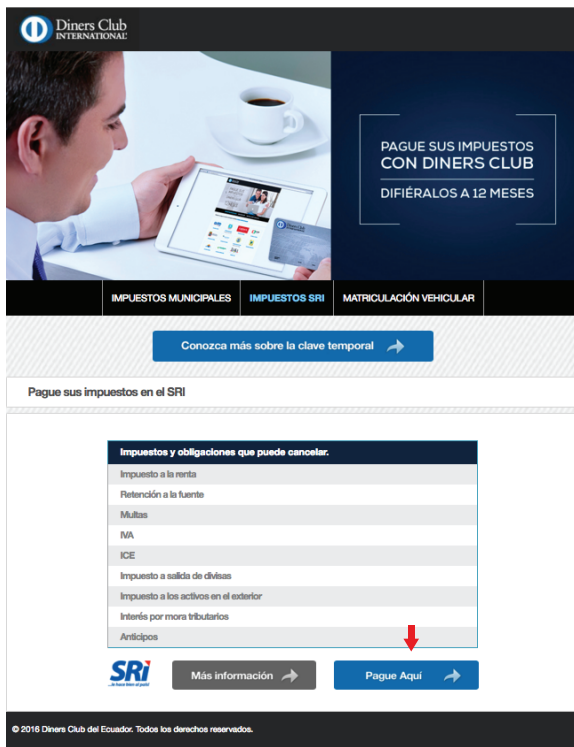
Diners Club INTERNATIONAL

PAGUE SUS IMPUESTOS CON DINERS CLUB

DIFIÉRALOS A 12 MESES

IMPUESTOS MUNICIPALES | IMPUESTOS SRI | MATRICULACIÓN VEHICULAR

Conozca más sobre la clave temporal

Pague sus impuestos en el SRI

| Impuestos y obligaciones que puede cancelar. |
|---|
| Impuesto a la renta |
| Retención a la fuente |
| Multas |
| IVA |
| ICE |
| Impuesto a salida de divisas |
| Impuesto a los activos en el exterior |
| Interés por mora tributarios |
| Anticipos |

SRi ...le hace bien al país!

Más información

Pague Aquí

© 2016 Diners Club del Ecuador. Todos los derechos reservados.